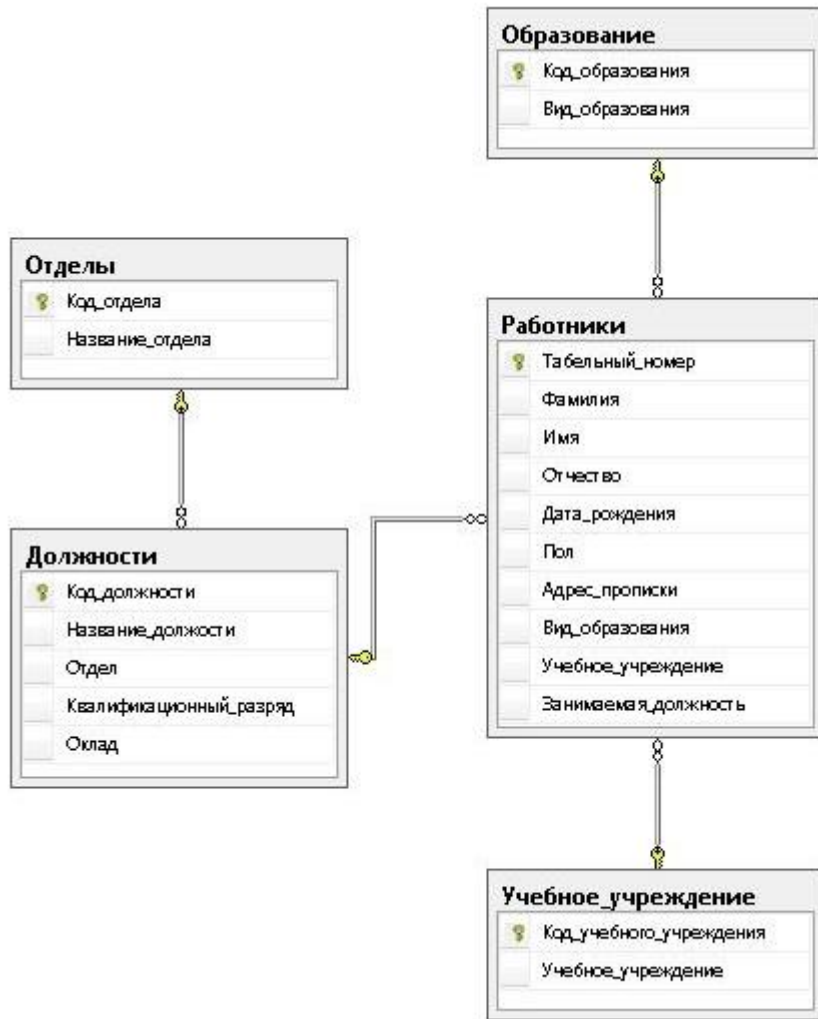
Образование
Код_образования
Вид_образования

Отделы
Код_отдела
Название_отдела

Работники
Табельный_номер
Фамилия
Имя
Отчество
Дата_рождения
Пол
Адрес_прописки
Вид_образования
Учебное_учреждение
Занимаемая_должность

Должности
Код_должности
Название_должости
Отдел
Квалификационный_разряд
Оклад

Учебное_учреждение
Код_учебного_учреждения
Учебное_учреждение